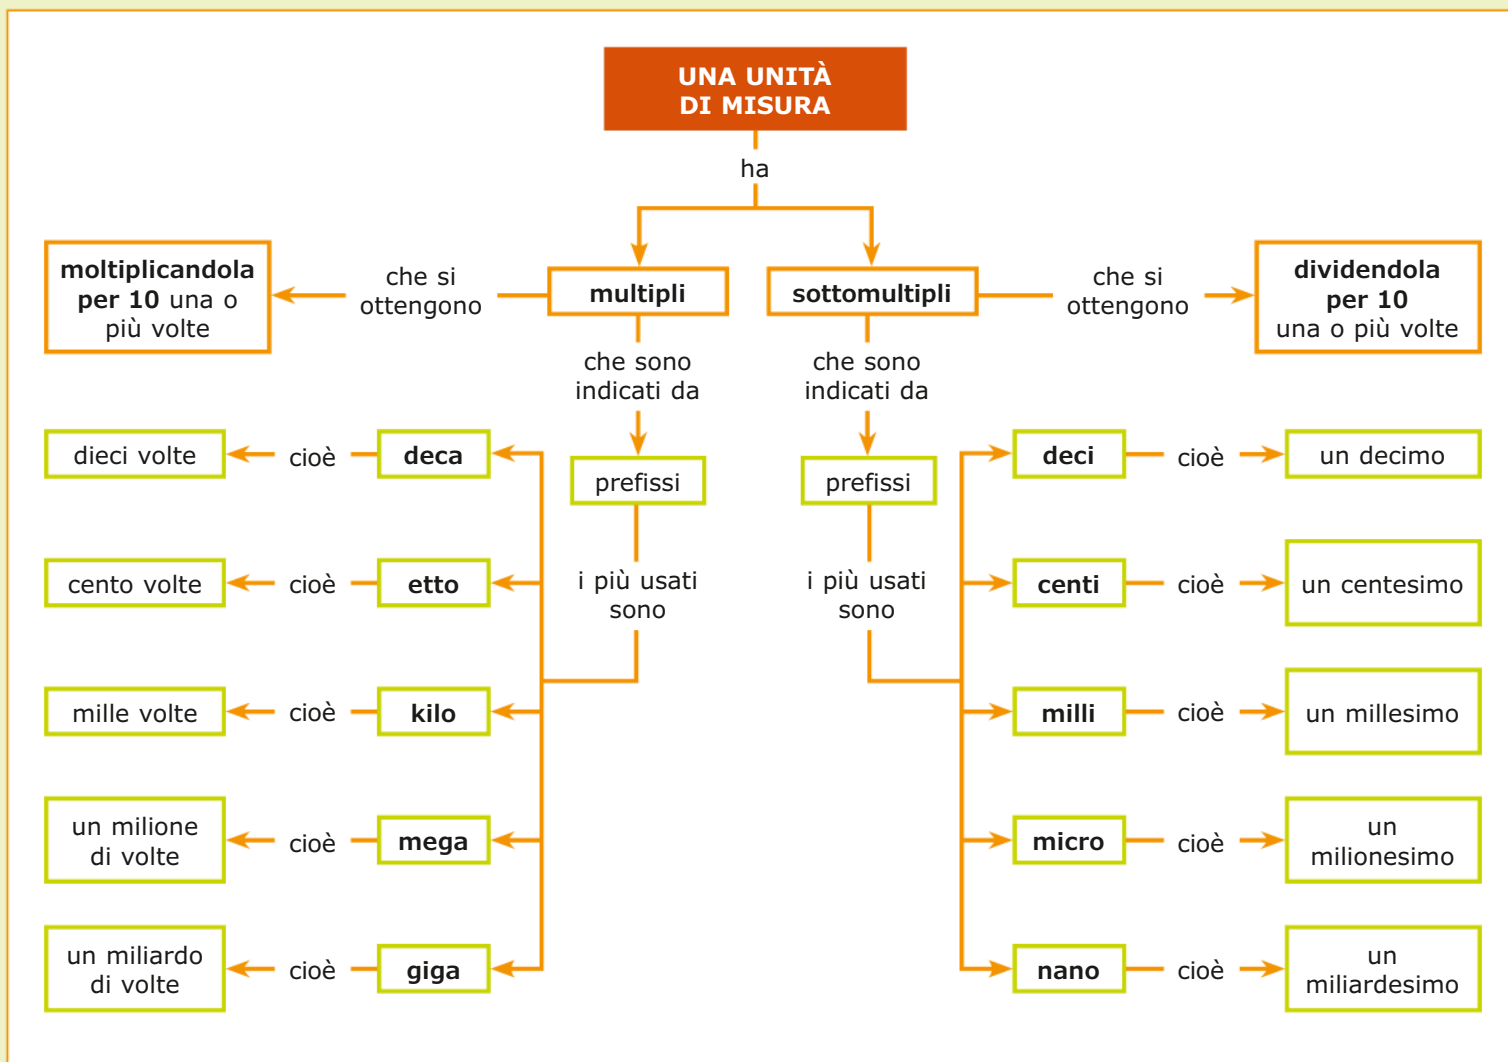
UNA UNITÀ
DI MISURA

ha

moltiplicandola per 10 una o più volte

che si ottengono

multipli

sottomultipli

che si ottengono

dividendola per 10 una o più volte

che sono indicati da

che sono indicati da

prefissi

prefissi

i più usati sono

i più usati sono

dieci volte ← cioè ← deca

cento volte ← cioè ← etto

mille volte ← cioè ← kilo

un milione di volte ← cioè ← mega

un miliardo di volte ← cioè ← giga

deci → cioè → un decimo

centi → cioè → un centesimo

milli → cioè → un millesimo

micro → cioè → un milionesimo

nano → cioè → un miliardesimo